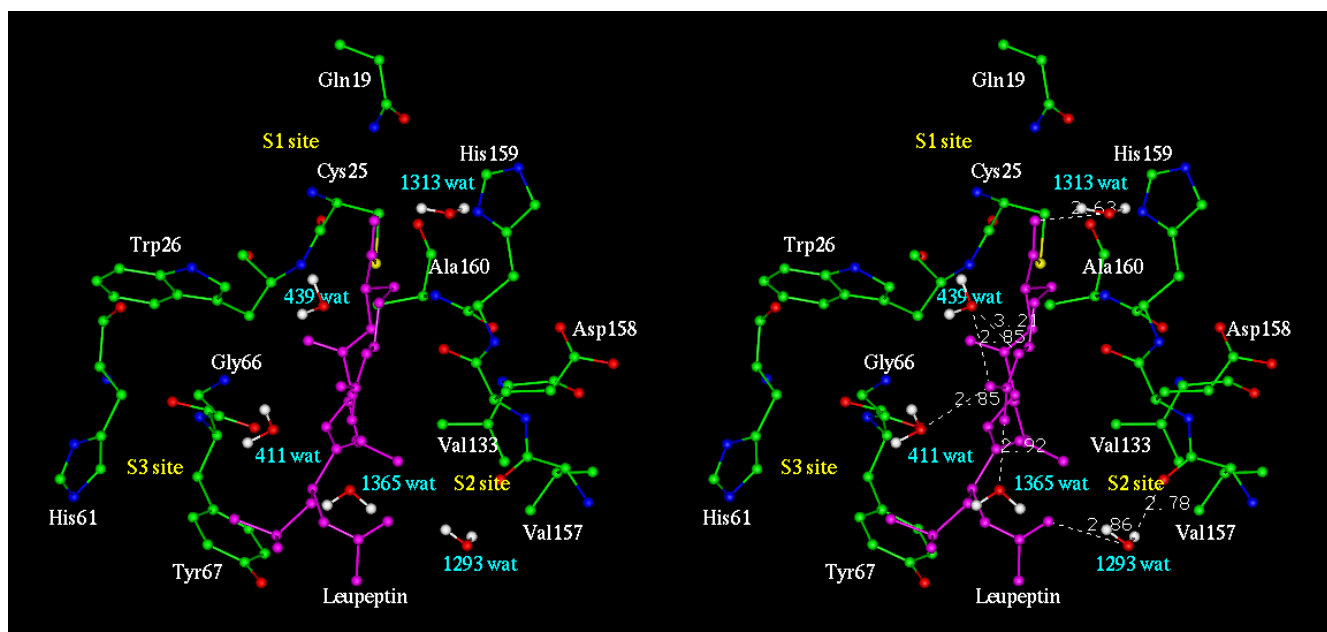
Gln19
S1 site
Cys25
His159
1313 wat
Trp26
Ala160
439 wat
Asp158
Gly66
411 wat
Val133
S3 site
1365 wat
S2 site
His61
Val157
1293 wat
Tyr67
Leupeptin

Gln19
S1 site
Cys25
His159
1313 wat
2.63
Trp26
Ala160
439 wat
3.21
2.85
Asp158
Gly66
2.85
2.92
411 wat
Val133
S3 site
1365 wat
S2 site
2.78
His61
2.86
Val157
1293 wat
Tyr67
Leupeptin